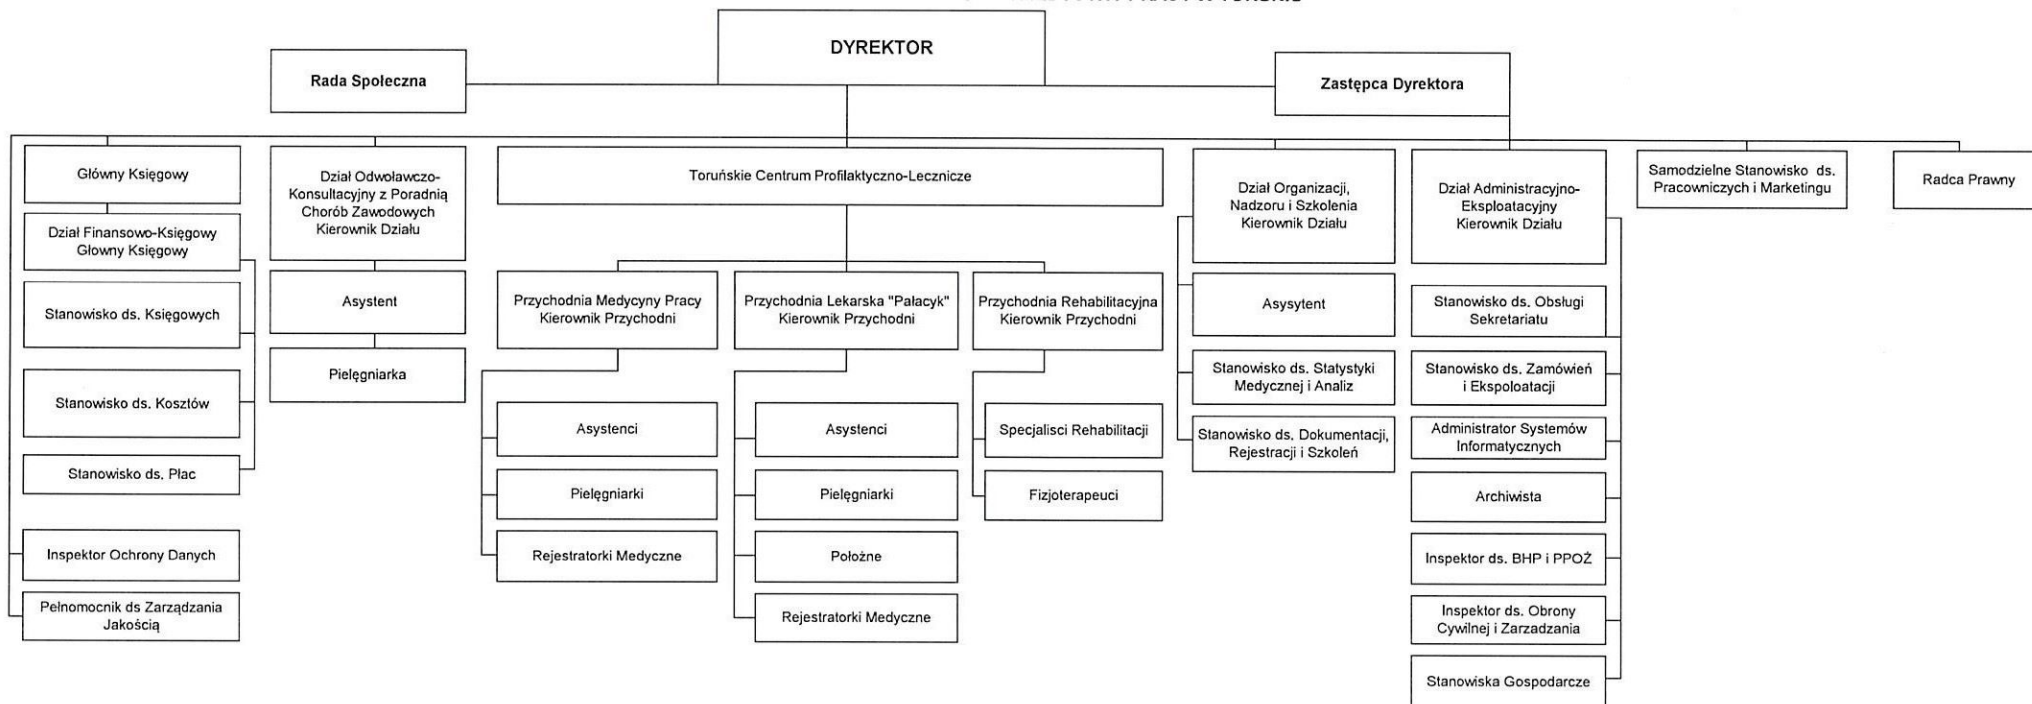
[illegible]

DYREKTOR

Rada Społeczna

Zastępca Dyrektora

Główny Księgowy

Dział Finansowo-Księgowy Główny Księgowy

Stanowisko ds. Księgowych

Stanowisko ds. Kosztów

Stanowisko ds. Płac

Inspektor Ochrony Danych

Pełnomocnik ds Zarządzania Jakością

Dział Odwoławczo-Konsultacyjny z Poradnią Chorób Zawodowych Kierownik Działu

Asystent

Pielęgniarka

Toruńskie Centrum Profilaktyczno-Lecznicze

Przychodnia Medycyny Pracy Kierownik Przychodni

Asystenci

Pielęgniarki

Rejestratorki Medyczne

Przychodnia Lekarska "Pałacyk" Kierownik Przychodni

Asystenci

Pielęgniarki

Położne

Rejestratorki Medyczne

Przychodnia Rehabilitacyjna Kierownik Przychodni

Specjaliści Rehabilitacji

Fizjoterapeuci

Dział Organizacji, Nadzoru i Szkolenia Kierownik Działu

Asysytent

Stanowisko ds. Statystyki Medycznej i Analiz

Stanowisko ds. Dokumentacji, Rejestracji i Szkoleń

Dział Administracyjno-Eksploatacyjny Kierownik Działu

Stanowisko ds. Obsługi Sekretariatu

Stanowisko ds. Zamówień i Ekspoloatacji

Administrator Systemów Informatycznych

Archiwista

Inspektor ds. BHP i PPOŻ

Inspektor ds. Obrony Cywilnej i Zarzadzania

Stanowiska Gospodarcze

Samodzielne Stanowisko ds. Pracowniczych i Marketingu

Radca Prawny